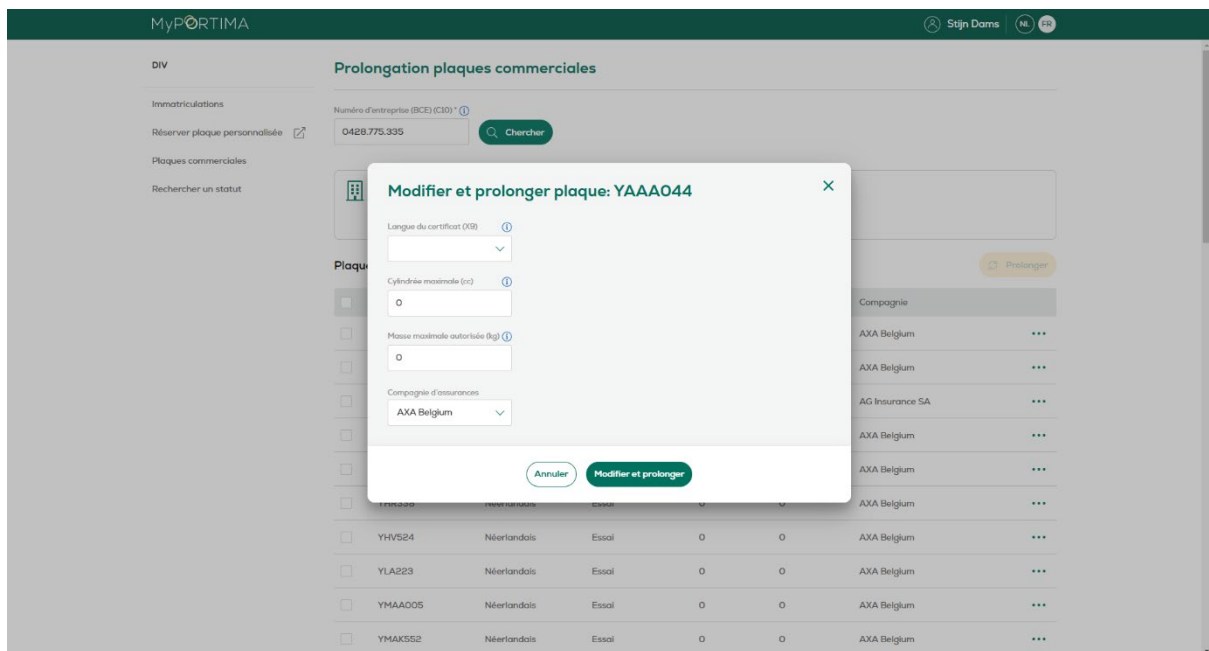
MyPORTIMA

Stijn Dams NL FR

DIV

Immatriculations

Réserver plaque personnalisée

Plaques commerciales

Rechercher un statut

Prolongation plaques commerciales

Numéro d'entreprise (BCE) (C10) *

0428.775.335

Chercher

Plaqu

Prolonger

Compagnie

AXA Belgium

AXA Belgium

AG Insurance SA

AXA Belgium

AXA Belgium

AXA Belgium

Modifier et prolonger plaque: YAAA044

Langue du certificat (X9)

Cylindrée maximale (cc)

0

Masse maximale autorisée (kg)

0

Compagnie d'assurances

AXA Belgium

Annuler

Modifier et prolonger

| YHR338 | Néerlandais | Essai | 0 | 0 | AXA Belgium |
|---|---|---|---|---|---|
| YHV524 | Néerlandais | Essai | 0 | 0 | AXA Belgium |
| YLA223 | Néerlandais | Essai | 0 | 0 | AXA Belgium |
| YMAA005 | Néerlandais | Essai | 0 | 0 | AXA Belgium |
| YMAK552 | Néerlandais | Essai | 0 | 0 | AXA Belgium |